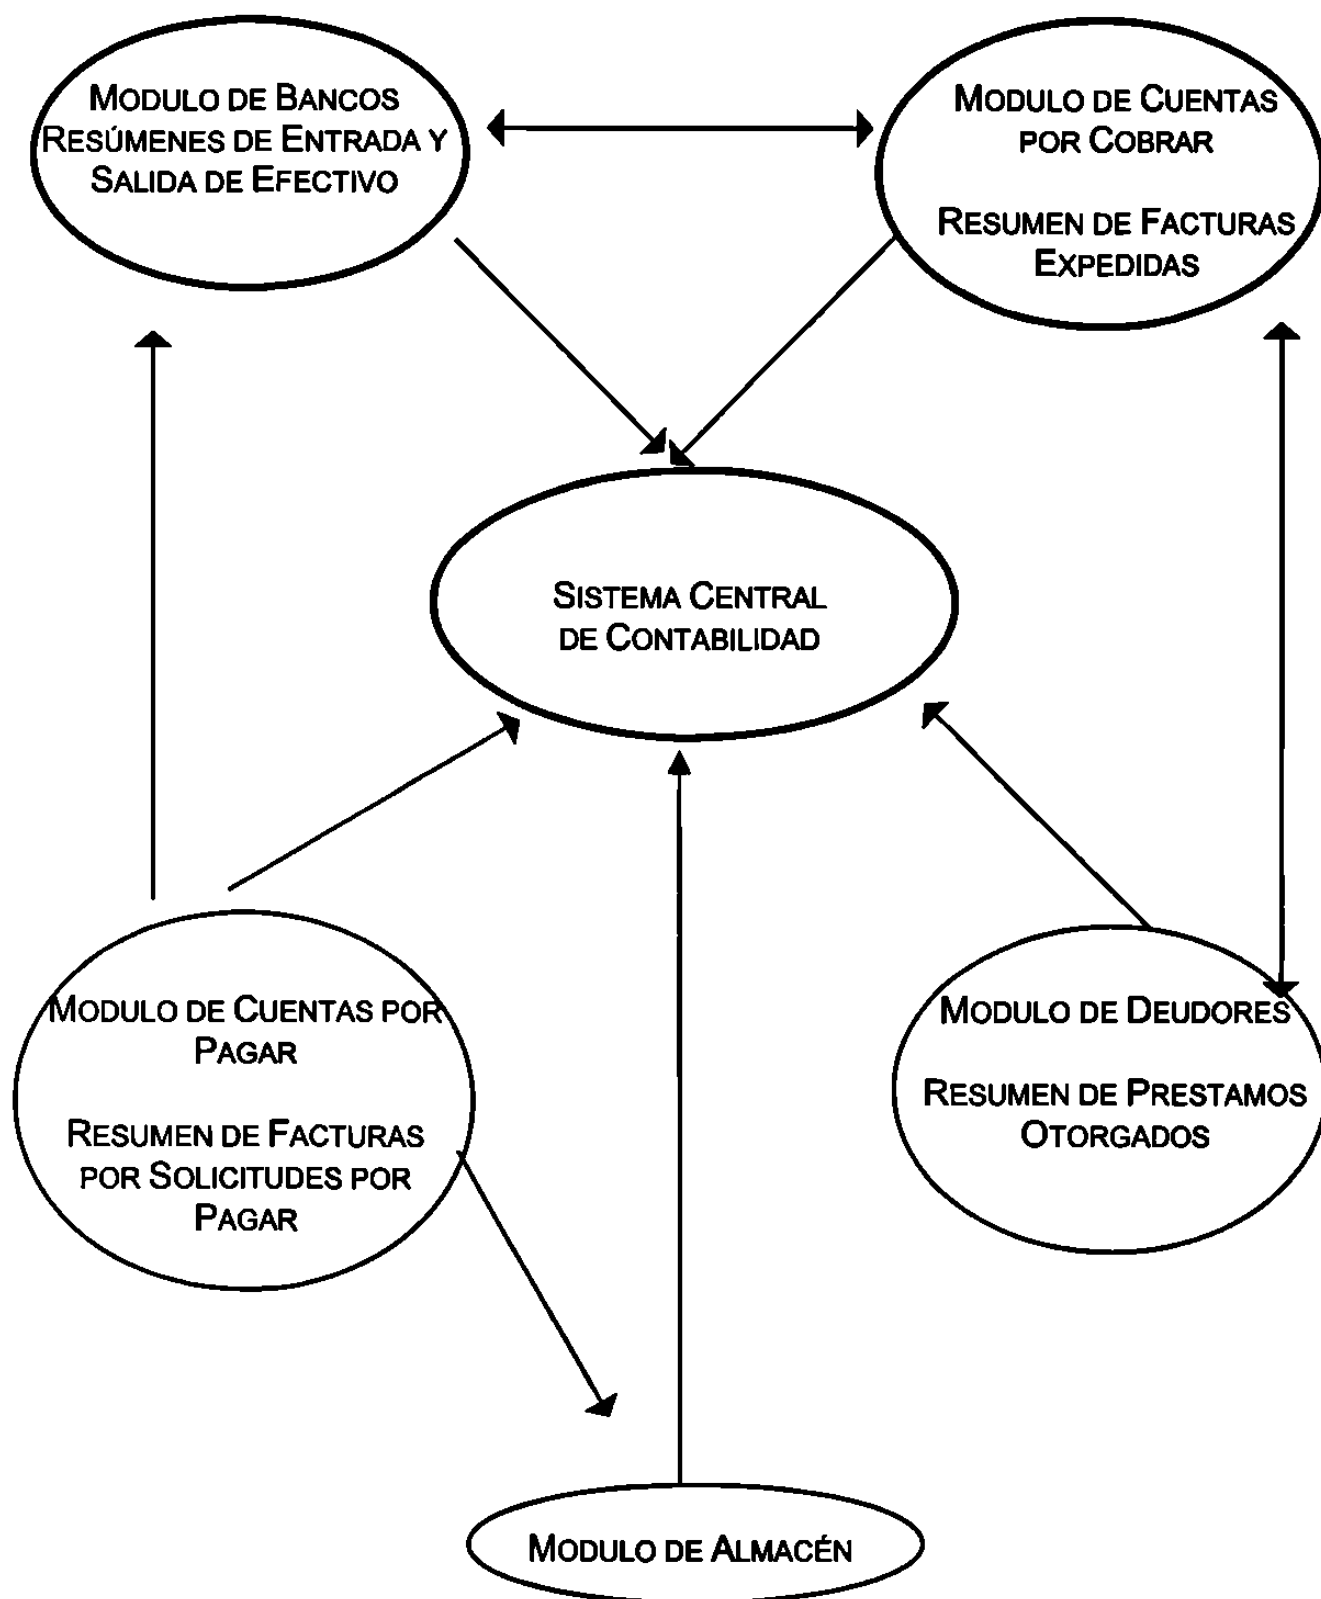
Modulo de Bancos
Resúmenes de Entrada y Salida de Efectivo

Modulo de Cuentas por Cobrar

Resumen de Facturas Expedidas

Sistema Central de Contabilidad

Modulo de Cuentas por Pagar

Resumen de Facturas por Solicitudes por Pagar

Modulo de Deudores

Resumen de Prestamos Otorgados

Modulo de Almacén